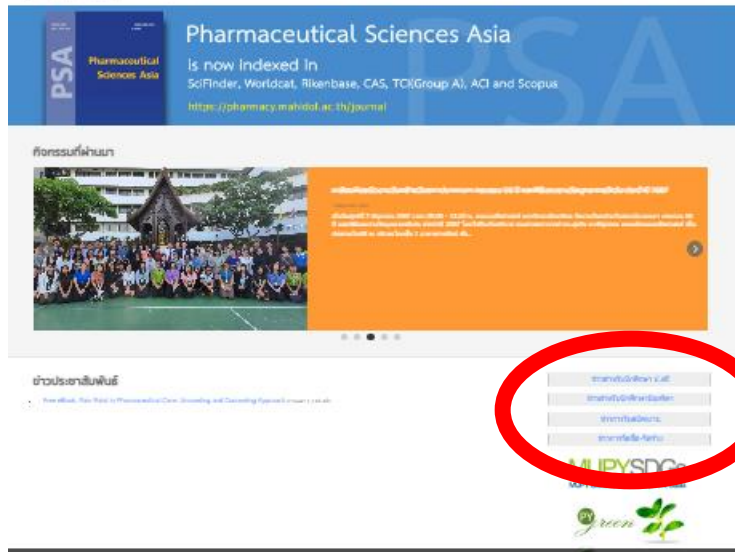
PSA
Pharmaceutical Sciences Asia

Pharmaceutical Sciences Asia
Is now Indexed in
SciFinder, Worldcat, Rikenbase, CAS, TCI(Group A), ACI and Scopus
https://pharmacy.mahidol.ac.th/journal

กิจกรรมที่ผ่านมา

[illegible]

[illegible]

ข่าวประชาสัมพันธ์

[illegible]

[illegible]
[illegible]
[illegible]
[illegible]

MUPYSDGs

PY Green